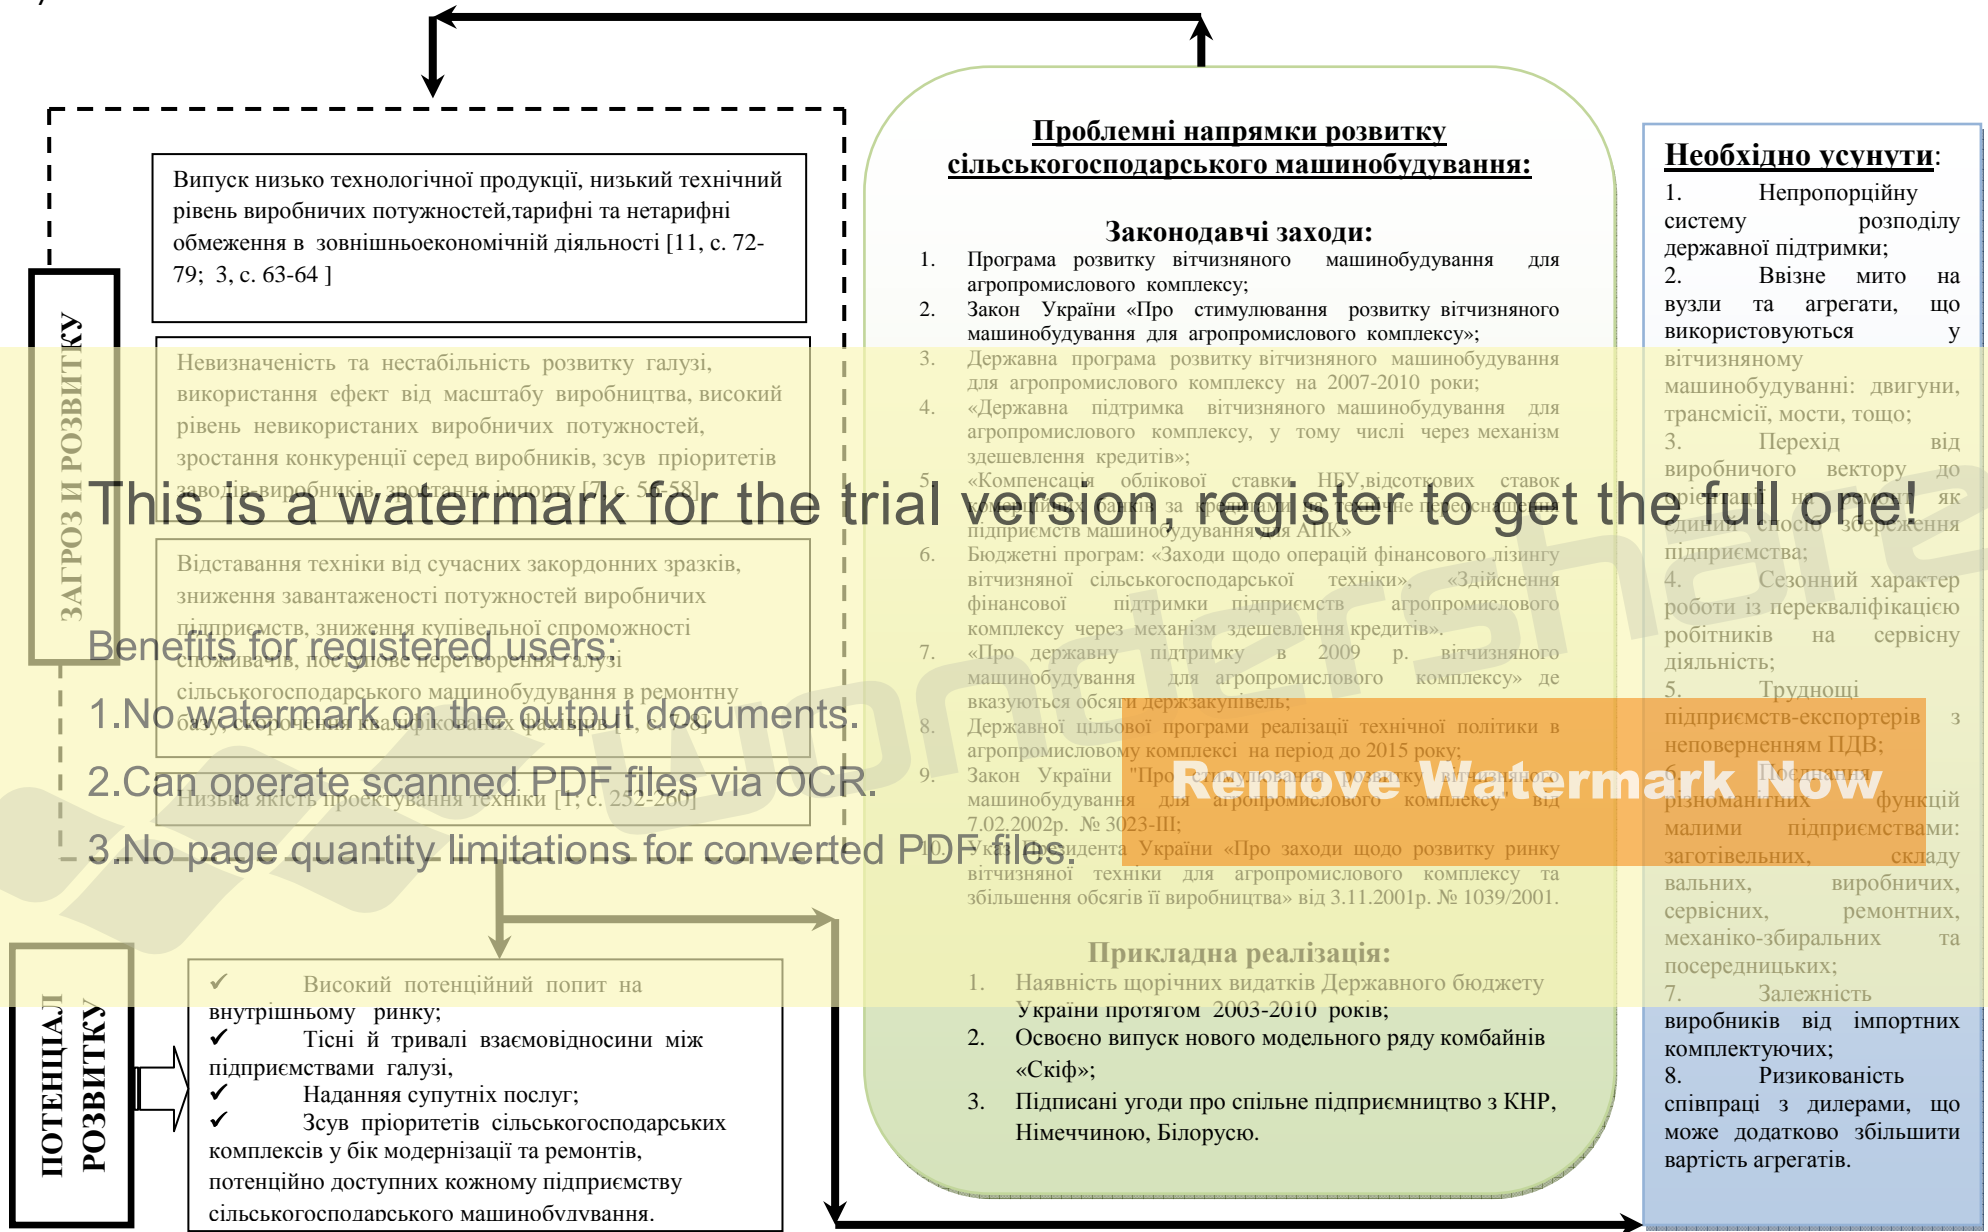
ЗАГРОЗ И РОЗВИТКУ

Випуск низько технологічної продукції, низький технічний рівень виробничих потужностей,тарифні та нетарифні обмеження в зовнішньоекономічній діяльності [11, с. 72-79; 3, с. 63-64 ]

Невизначеність та нестабільність розвитку галузі, використання ефект від масштабу виробництва, високий рівень невикористаних виробничих потужностей, зростання конкуренції серед виробників, зсув пріоритетів заводів-виробників, зростання імпорту [7, с. 56-58]

Відставання техніки від сучасних закордонних зразків, зниження завантаженості потужностей виробничих підприємств, зниження купівельної спроможності споживачів, поступове перетворення галузі сільськогосподарського машинобудування в ремонтну базу, скорочення кваліфікованих фахівців [1, с. 7-8]

Низька якість проектування техніки [1, с. 252-260]

This is a watermark for the trial version, register to get the full one!

Benefits for registered users:

1.No watermark on the output documents.

2.Can operate scanned PDF files via OCR.

3.No page quantity limitations for converted PDF files.

Remove Watermark Now

ПОТЕНЦІАЛ РОЗВИТКУ

✔ Високий потенційний попит на внутрішньому ринку;
✔ Тісні й тривалі взаємовідносини між підприємствами галузі,
✔ Наданяя супутніх послуг;
✔ Зсув пріоритетів сільськогосподарських комплексів у бік модернізації та ремонтів, потенційно доступних кожному підприємству сільськогосподарського машинобудування.

Проблемні напрямки розвитку сільськогосподарського машинобудування:

Законодавчі заходи:
1. Програма розвитку вітчизняного машинобудування для агропромислового комплексу;
2. Закон України «Про стимулювання розвитку вітчизняного машинобудування для агропромислового комплексу»;
3. Державна програма розвитку вітчизняного машинобудування для агропромислового комплексу на 2007-2010 роки;
4. «Державна підтримка вітчизняного машинобудування для агропромислового комплексу, у тому числі через механізм здешевлення кредитів»;
5. «Компенсація облікової ставки НБУ,відсоткових ставок комерційних банків за кредитами на технічне переоснащення підприємств машинобудування для АПК»
6. Бюджетні програм: «Заходи щодо операцій фінансового лізингу вітчизняної сільськогосподарської техніки», «Здійснення фінансової підтримки підприємств агропромислового комплексу через механізм здешевлення кредитів».
7. «Про державну підтримку в 2009 р. вітчизняного машинобудування для агропромислового комплексу» де вказуються обсяги держзакупівель;
8. Державної цільової програми реалізації технічної політики в агропромисловому комплексі на період до 2015 року;
9. Закон України "Про стимулювання розвитку вітчизняного машинобудування для агропромислового комплексу" від 7.02.2002р. № 3023-III;
10. Указ Президента України «Про заходи щодо розвитку ринку вітчизняної техніки для агропромислового комплексу та збільшення обсягів її виробництва» від 3.11.2001р. № 1039/2001.

Прикладна реалізація:
1. Наявність щорічних видатків Державного бюджету України протягом 2003-2010 років;
2. Освоєно випуск нового модельного ряду комбайнів «Скіф»;
3. Підписані угоди про спільне підприємництво з КНР, Німеччиною, Білорусю.

Необхідно усунути:
1. Непропорційну систему розподілу державної підтримки;
2. Ввізне мито на вузли та агрегати, що використовуються у вітчизняному машинобудуванні: двигуни, трансмісії, мости, тощо;
3. Перехід від виробничого вектору до орієнтації на ринок, як єдиний спосіб збереження підприємства;
4. Сезонний характер роботи із перекваліфікацією робітників на сервісну діяльність;
5. Труднощі підприємств-експортерів з неповерненням ПДВ;
6. Поєднання різноманітних функцій малими підприємствами: заготівельних, складу вальних, виробничих, сервісних, ремонтних, механіко-збиральних та посередницьких;
7. Залежність виробників від імпортних комплектуючих;
8. Ризикованість співпраці з дилерами, що може додатково збільшити вартість агрегатів.